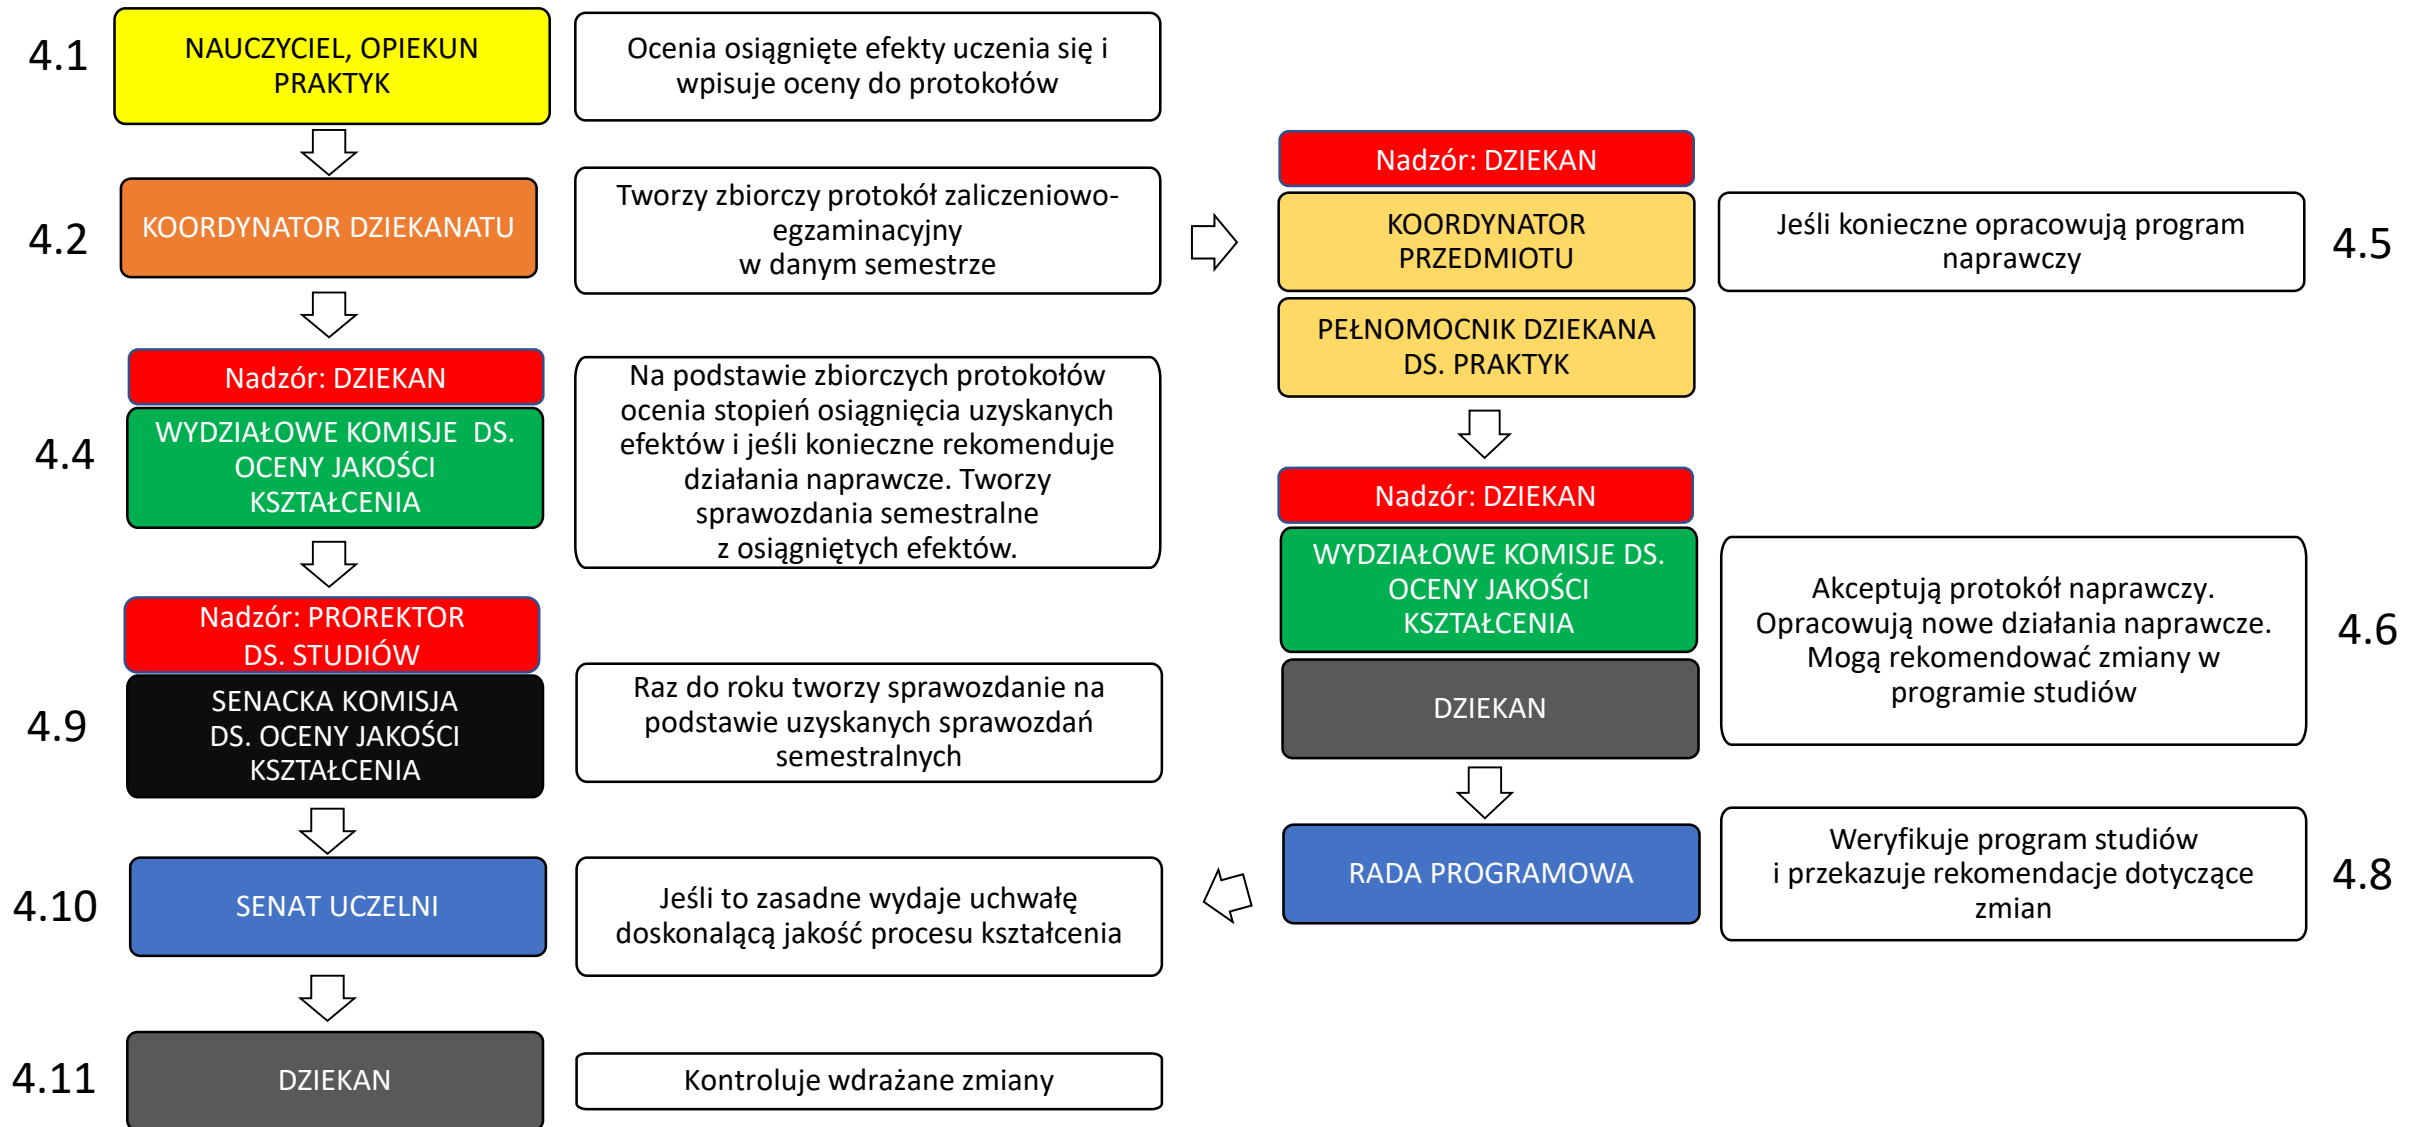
4.1

NAUCZYCIEL, OPIEKUN PRAKTYK

Ocenia osiągnięte efekty uczenia się i wpisuje oceny do protokołów

4.2

KOORDYNATOR DZIEKANATU

Tworzy zbiorczy protokół zaliczeniowo-egzaminacyjny w danym semestrze

4.4

Nadzór: DZIEKAN

WYDZIAŁOWE KOMISJE DS. OCENY JAKOŚCI KSZTAŁCENIA

Na podstawie zbiorczych protokołów ocenia stopień osiągnięcia uzyskanych efektów i jeśli konieczne rekomenduje działania naprawcze. Tworzy sprawozdania semestralne z osiągniętych efektów.

4.9

Nadzór: PROREKTOR DS. STUDIÓW

SENACKA KOMISJA DS. OCENY JAKOŚCI KSZTAŁCENIA

Raz do roku tworzy sprawozdanie na podstawie uzyskanych sprawozdań semestralnych

4.10

SENAT UCZELNI

Jeśli to zasadne wydaje uchwałę doskonalącą jakość procesu kształcenia

4.11

DZIEKAN

Kontroluje wdrażane zmiany

Nadzór: DZIEKAN

KOORDYNATOR PRZEDMIOTU

PEŁNOMOCNIK DZIEKANA DS. PRAKTYK

Jeśli konieczne opracowują program naprawczy

4.5

Nadzór: DZIEKAN

WYDZIAŁOWE KOMISJE DS. OCENY JAKOŚCI KSZTAŁCENIA

DZIEKAN

Akceptują protokół naprawczy. Opracowują nowe działania naprawcze. Mogą rekomendować zmiany w programie studiów

4.6

RADA PROGRAMOWA

Weryfikuje program studiów i przekazuje rekomendacje dotyczące zmian

4.8